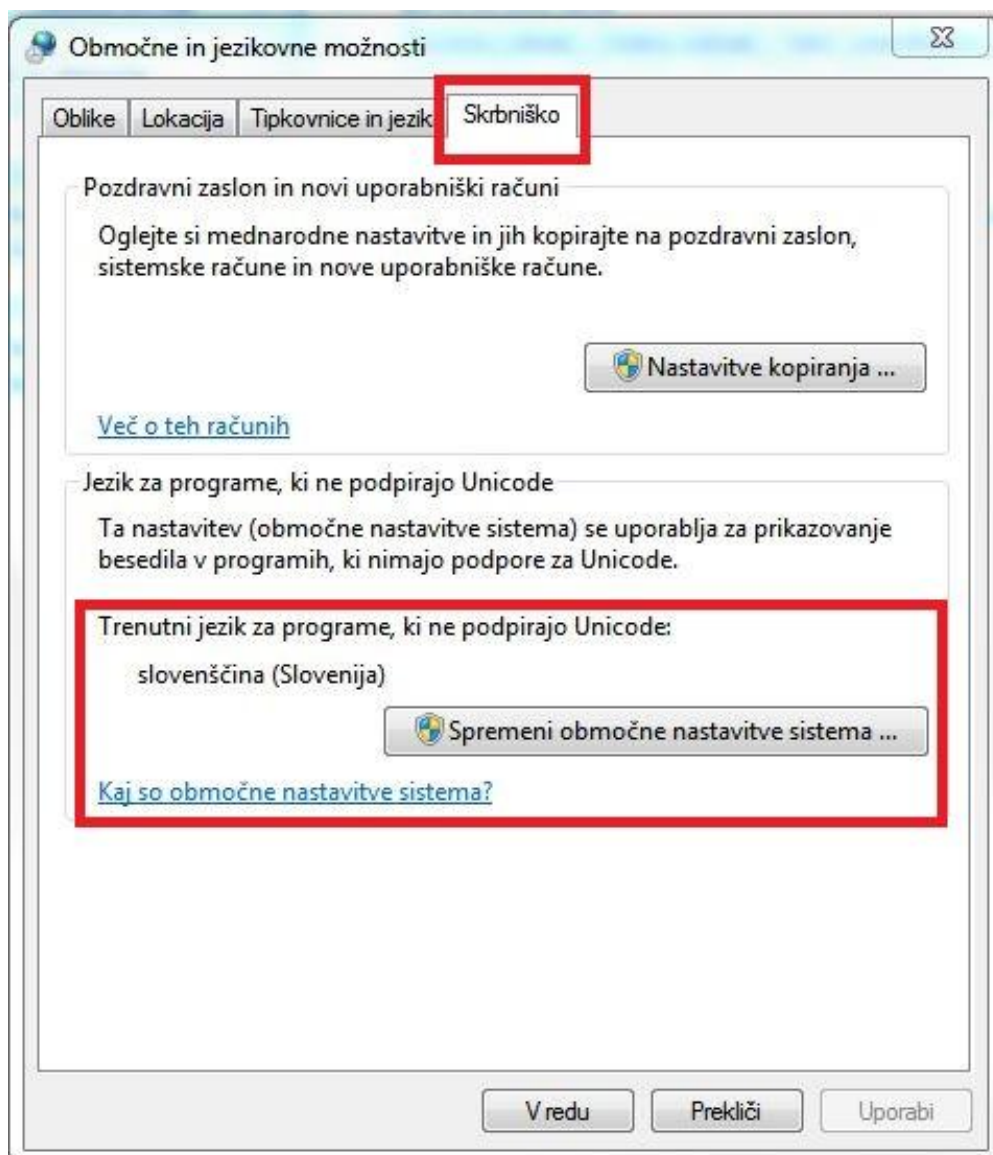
Območne in jezikovne možnosti

Oblike | Lokacija | Tipkovnice in jezik | Skrbniško

Pozdravni zaslon in novi uporabniški računi

Oglejte si mednarodne nastavitve in jih kopirajte na pozdravni zaslon, sistemske račune in nove uporabniške račune.

Nastavitve kopiranja ...

Več o teh računih

Jezik za programe, ki ne podpirajo Unicode

Ta nastavitev (območne nastavitve sistema) se uporablja za prikazovanje besedila v programih, ki nimajo podpore za Unicode.

Trenutni jezik za programe, ki ne podpirajo Unicode:

slovenščina (Slovenija)

Spremeni območne nastavitve sistema ...

Kaj so območne nastavitve sistema?

V redu | Prekliči | Uporabi